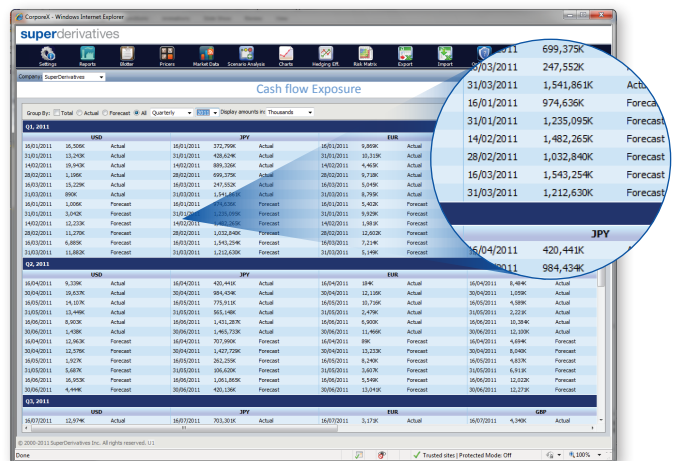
CorporeX - Windows Internet Explorer

superderivatives

Settings Reports Blotter Pricers Market Data Scenario Analysis Charts Hedging Eff. Risk Matrix Export Import

Company: SuperDerivatives

Cash flow Exposure

Group By: Total Actual Forecast All Quarterly 2011 Display amounts in: Thousands

Q1, 2011

| USD | | | JPY | | | EUR | | |
|---|---|---|---|---|---|---|---|---|
| 16/01/2011 | 16,506K | Actual | 16/01/2011 | 372,799K | Actual | 16/01/2011 | 9,869K | Actual |
| 31/01/2011 | 13,243K | Actual | 31/01/2011 | 428,624K | Actual | 31/01/2011 | 10,319K | Actual |
| 14/02/2011 | 19,643K | Actual | 14/02/2011 | 899,326K | Actual | 14/02/2011 | 4,463K | Actual |
| 28/02/2011 | 1,196K | Actual | 28/02/2011 | 699,375K | Actual | 28/02/2011 | 9,738K | Actual |
| 16/03/2011 | 15,229K | Actual | 16/03/2011 | 247,552K | Actual | 16/03/2011 | 5,049K | Actual |
| 31/03/2011 | 890K | Actual | 31/03/2011 | 1,541,861K | Actual | 31/03/2011 | 8,793K | Actual |
| 16/01/2011 | 1,006K | Forecast | 16/01/2011 | 974,636K | Forecast | 16/01/2011 | 5,403K | Forecast |
| 31/01/2011 | 3,042K | Forecast | 31/01/2011 | 1,235,095K | Forecast | 31/01/2011 | 9,929K | Forecast |
| 14/02/2011 | 12,233K | Forecast | 14/02/2011 | 1,482,265K | Forecast | 14/02/2011 | 1,881K | Forecast |
| 28/02/2011 | 11,270K | Forecast | 28/02/2011 | 1,032,840K | Forecast | 28/02/2011 | 12,602K | Forecast |
| 16/03/2011 | 6,885K | Forecast | 16/03/2011 | 1,543,254K | Forecast | 16/03/2011 | 7,214K | Forecast |
| 31/03/2011 | 11,882K | Forecast | 31/03/2011 | 1,212,630K | Forecast | 31/03/2011 | 6,991K | Forecast |

Q2, 2011

| USD | | | JPY | | | EUR | | | | | |
|---|---|---|---|---|---|---|---|---|---|---|---|
| 16/04/2011 | 9,339K | Actual | 16/04/2011 | 420,441K | Actual | 16/04/2011 | 184K | Actual | 16/04/2011 | 8,484K | Actual |
| 30/04/2011 | 19,637K | Actual | 30/04/2011 | 984,434K | Actual | 30/04/2011 | 12,116K | Actual | 30/04/2011 | 1,059K | Actual |
| 16/05/2011 | 14,107K | Actual | 16/05/2011 | 775,911K | Actual | 16/05/2011 | 10,716K | Actual | 16/05/2011 | 4,589K | Actual |
| 31/05/2011 | 13,449K | Actual | 31/05/2011 | 565,148K | Actual | 31/05/2011 | 2,479K | Actual | 31/05/2011 | 2,243K | Actual |
| 16/06/2011 | 8,903K | Actual | 16/06/2011 | 1,431,287K | Actual | 16/06/2011 | 6,900K | Actual | 16/06/2011 | 10,384K | Actual |
| 30/06/2011 | 1,438K | Actual | 30/06/2011 | 1,465,733K | Actual | 30/06/2011 | 11,436K | Actual | 30/06/2011 | 12,100K | Actual |
| 16/04/2011 | 12,963K | Forecast | 16/04/2011 | 707,990K | Forecast | 16/04/2011 | 89K | Forecast | 16/04/2011 | 1,449K | Forecast |
| 30/04/2011 | 12,578K | Forecast | 30/04/2011 | 1,427,729K | Forecast | 30/04/2011 | 13,233K | Forecast | 30/04/2011 | 8,040K | Forecast |
| 16/05/2011 | 1,927K | Forecast | 16/05/2011 | 262,359K | Forecast | 16/05/2011 | 9,240K | Forecast | 16/05/2011 | 11,693K | Forecast |
| 31/05/2011 | 5,687K | Forecast | 31/05/2011 | 106,620K | Forecast | 31/05/2011 | 3,667K | Forecast | 31/05/2011 | 2,581K | Forecast |
| 16/06/2011 | 16,953K | Forecast | 16/06/2011 | 1,061,869K | Forecast | 16/06/2011 | 5,549K | Forecast | 16/06/2011 | 12,022K | Forecast |
| 30/06/2011 | 4,444K | Forecast | 30/06/2011 | 420,136K | Forecast | 30/06/2011 | 13,041K | Forecast | 30/06/2011 | 12,279K | Forecast |

Q3, 2011

| USD | | | JPY | | | EUR | | | GBP | | |
|---|---|---|---|---|---|---|---|---|---|---|---|
| 16/07/2011 | 17,497K | Actual | 16/07/2011 | 703,301K | Actual | 16/07/2011 | 3,171K | Actual | 16/07/2011 | 9,436K | Actual |

| 31/01/2011 | 699,375K | |
|---|---|---|
| 16/03/2011 | 247,552K | |
| 31/03/2011 | 1,541,861K | Actual |
| 16/01/2011 | 974,636K | Forecast |
| 31/01/2011 | 1,235,095K | Forecast |
| 14/02/2011 | 1,482,265K | Forecast |
| 28/02/2011 | 1,032,840K | Forecast |
| 16/03/2011 | 1,543,254K | Forecast |
| 31/03/2011 | 1,212,630K | Forecast |

JPY

| 16/04/2011 | 420,441K |
|---|---|
| 30/04/2011 | 984,434K |

© 2000-2011 SuperDerivatives Inc. All rights reserved. 1.1

Done Trusted sites | Protected Mode: Off 100%